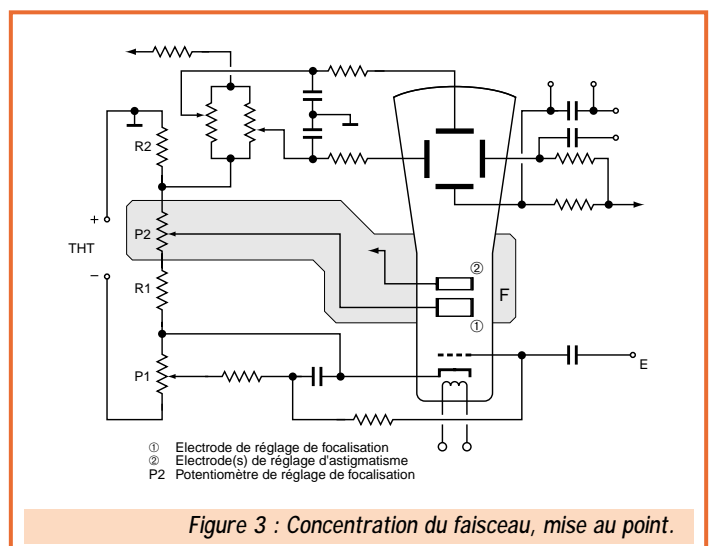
R2

+

THT

–

P2

R1

P1

②

①

F

E

① Electrode de réglage de focalisation
② Electrode(s) de réglage d'astigmatisme
P2 Potentiomètre de réglage de focalisation

Figure 3 : Concentration du faisceau, mise au point.